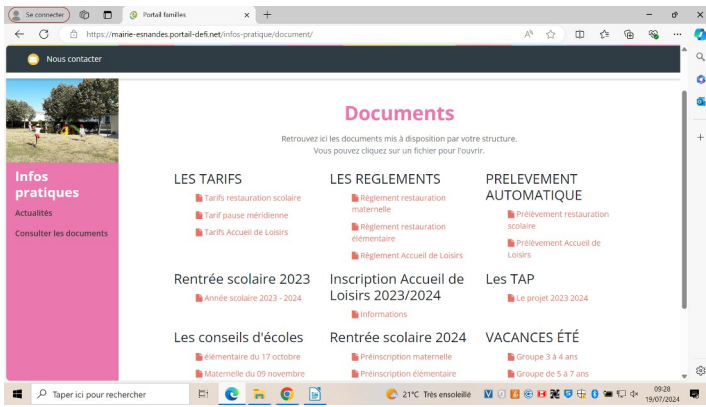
Se connecter | Portail familles | +

https://mairie-esnandes.portail-defi.net/infos-pratique/document/

Nous contacter

Infos pratiques

Actualités

Consulter les documents

Documents

Retrouvez ici les documents mis à disposition par votre structure.
Vous pouvez cliquez sur un fichier pour l'ouvrir.

LES TARIFS

Tarifs restauration scolaire

Tarif pause méridienne

Tarifs Accueil de Loisirs

LES REGLEMENTS

Règlement restauration maternelle

Règlement restauration élémentaire

Règlement Accueil de Loisirs

PRELEVEMENT AUTOMATIQUE

Prélèvement restauration scolaire

Prélèvement Accueil de Loisirs

Rentrée scolaire 2023

Année scolaire 2023 - 2024

Inscription Accueil de Loisirs 2023/2024

Informations

Les TAP

Le projet 2023 2024

Les conseils d'écoles

élémentaire du 17 octobre

Maternelle du 09 novembre

Rentrée scolaire 2024

Préinscription maternelle

Préinscription élémentaire

VACANCES ÉTÉ

Groupe 3 à 4 ans

Groupe de 5 à 7 ans

Taper ici pour rechercher

21°C Très ensoleillé

09:28
19/07/2024